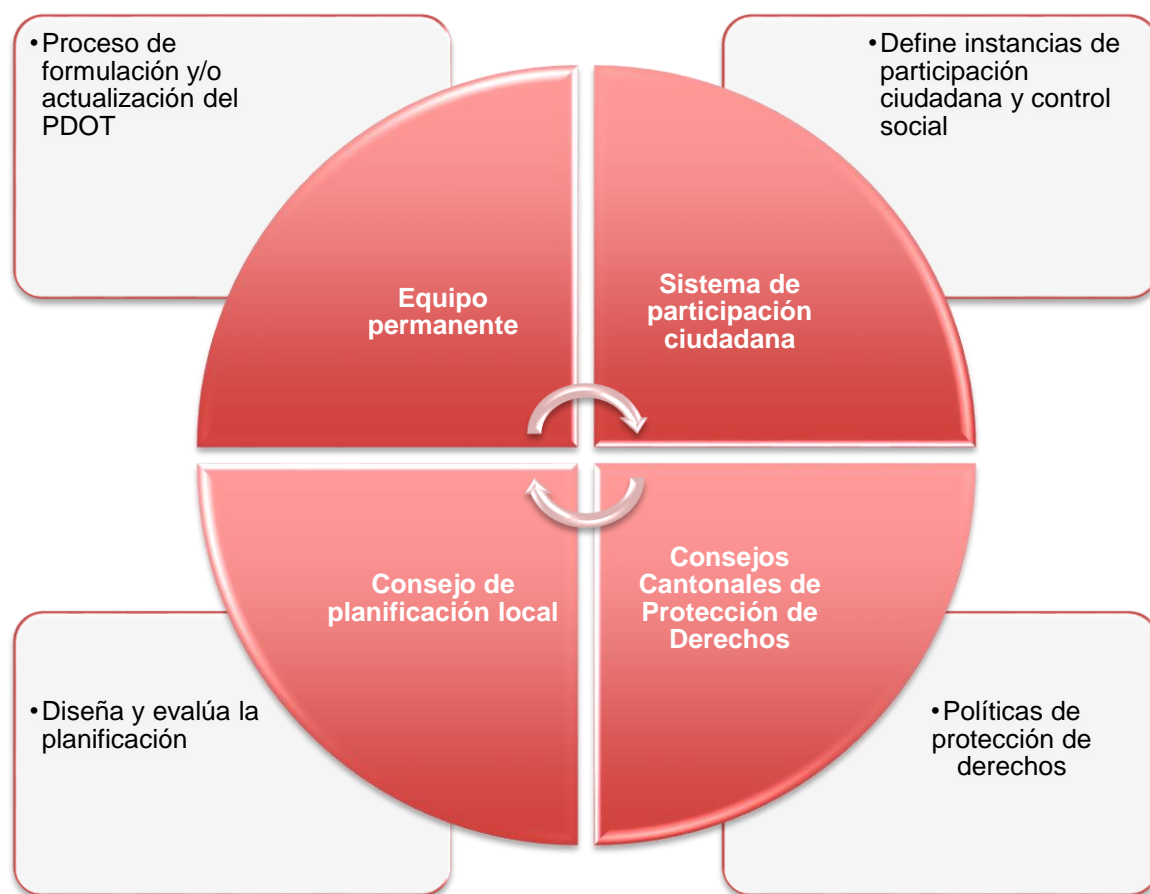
• Proceso de formulación y/o actualización del PDOT

• Define instancias de participación ciudadana y control social

Equipo permanente

Sistema de participación ciudadana

Consejo de planificación local

Consejos Cantonales de Protección de Derechos

• Diseña y evalúa la planificación

• Políticas de protección de derechos